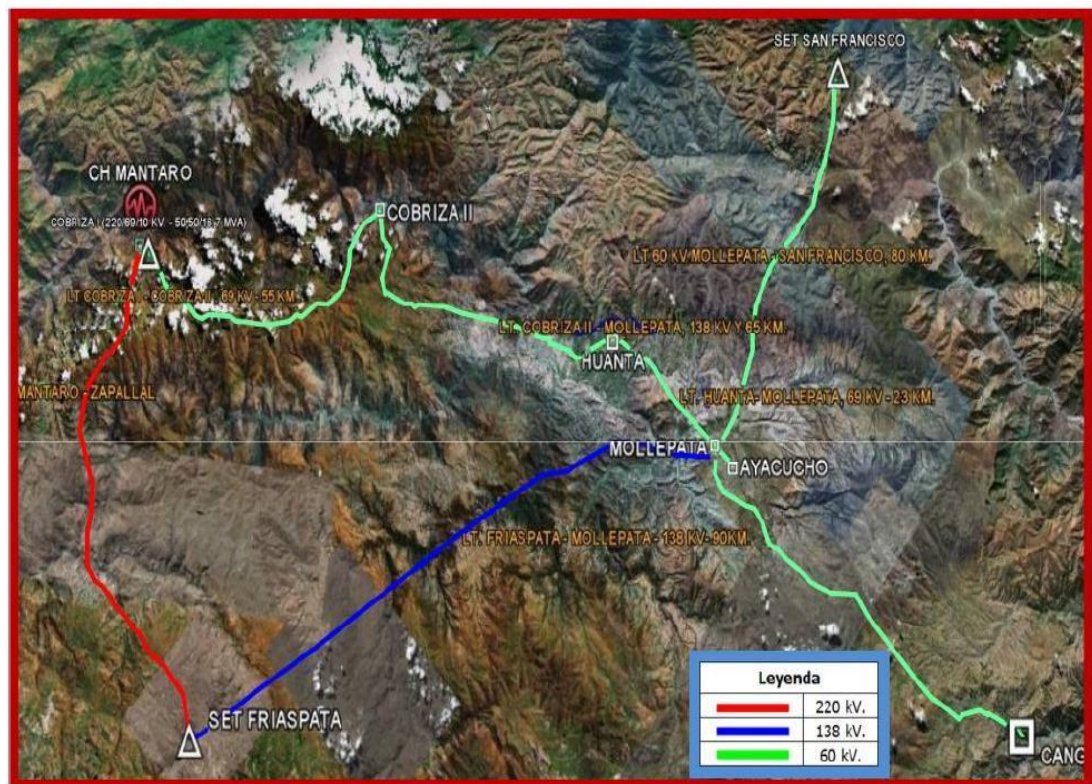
SET SAN FRANCISCO

CH MANTARO

COBRIZA I (220/69/10 KV - 50/50/18.7 MVA)

COBRIZA II

LT 60 KV MOLLEPATA - SAN FRANCISCO, 80 KM.

LT COBRIZA I - COBRIZA II, 69 KV - 55 KM.

LT. COBRIZA II - MOLLEPATA, 138 KV Y 65 KM.

HUANTA

MANTARO - ZAPALLAL

LT. HUANTA - MOLLEPATA, 69 KV - 23 KM.

MOLLEPATA

AYACUCHO

LT. FRIASPATA - MOLLEPATA - 138 KV - 90KM.

SET FRIASPATA

CANG

| Leyenda | |
|---|---|
| | 220 kV. |
| | 138 kV. |
| | 60 kV. |